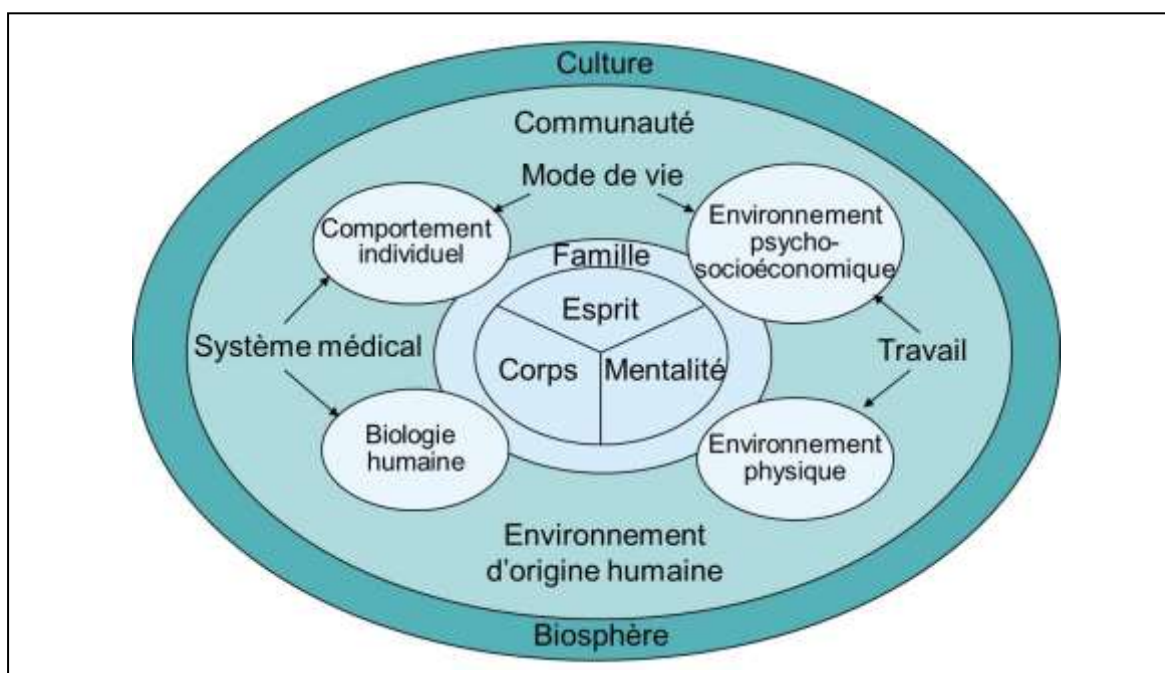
Culture

Communauté

Mode de vie

Comportement individuel

Environnement psycho-socioéconomique

Famille

Esprit

Corps

Mentalité

Système médical

Travail

Biologie humaine

Environnement physique

Environnement d'origine humaine

Biosphère